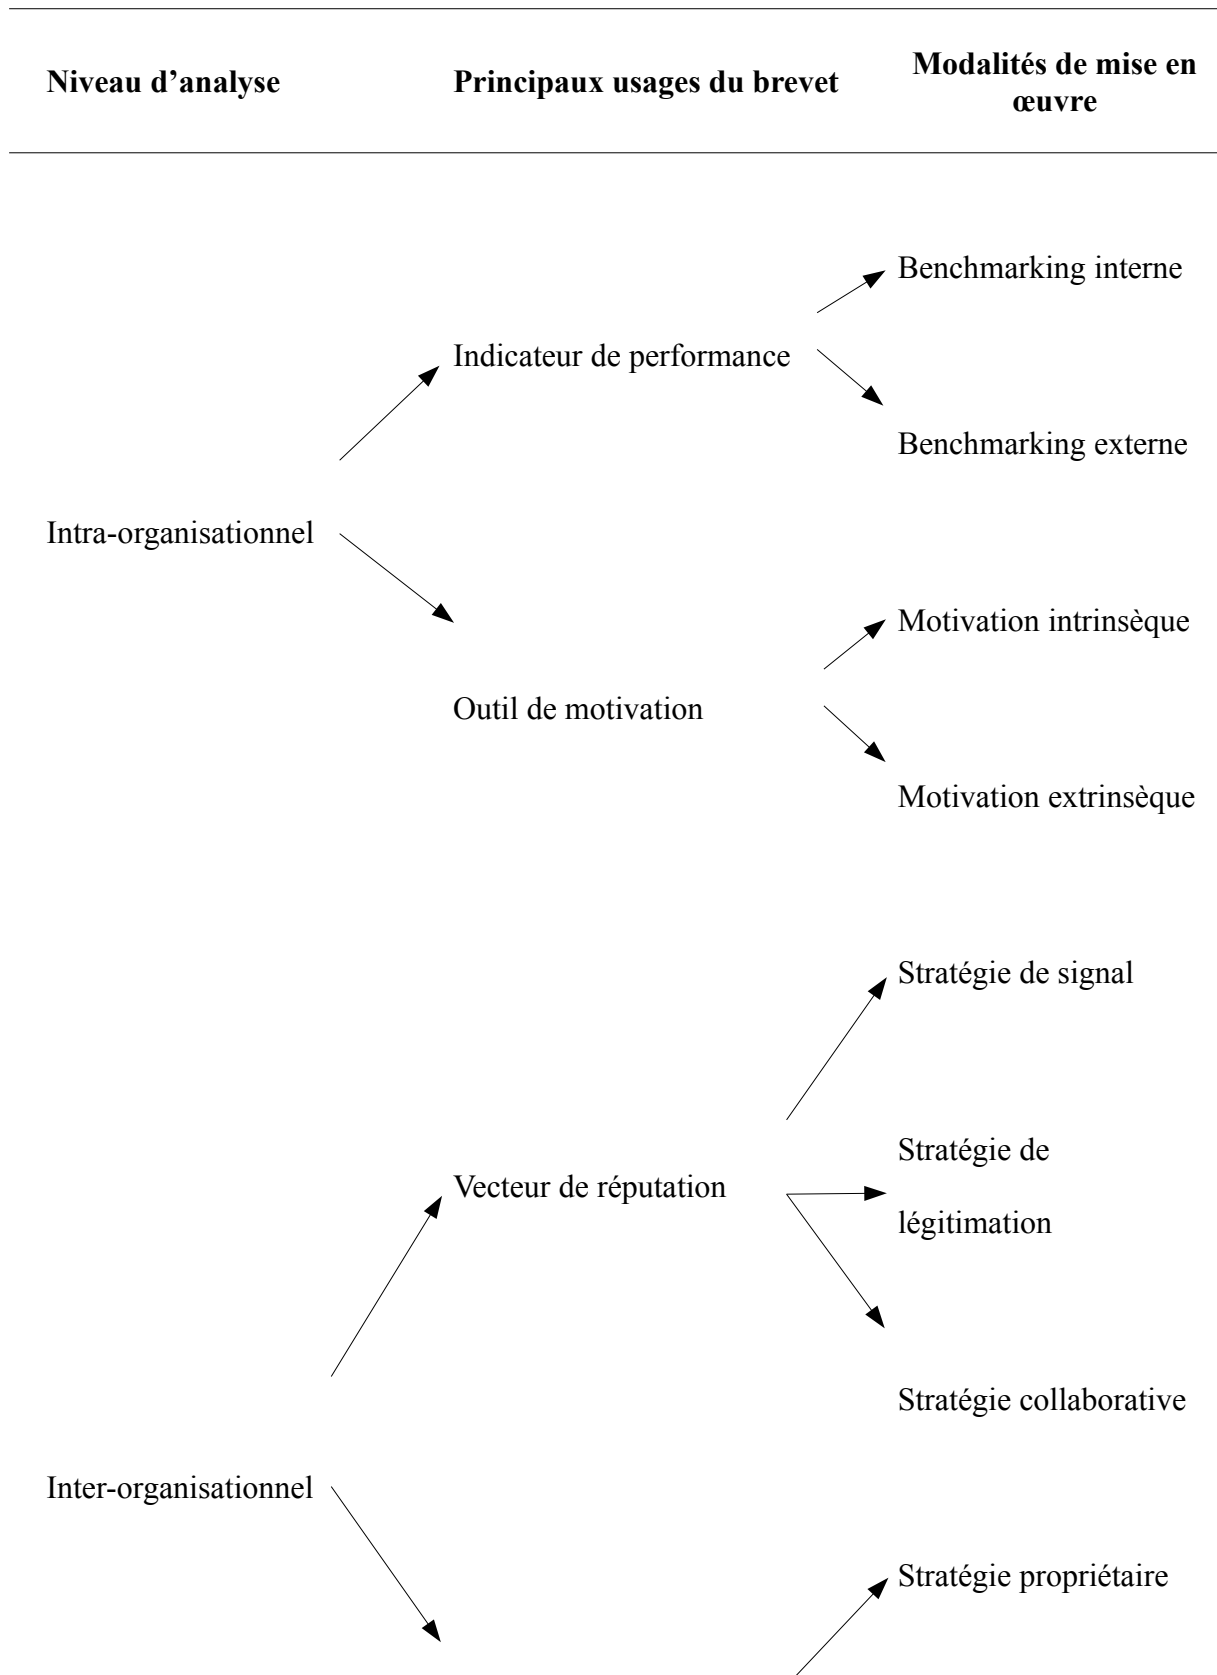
Niveau d'analyse | Principaux usages du brevet | Modalités de mise en œuvre

Benchmarking interne

Indicateur de performance

Benchmarking externe

Intra-organisationnel

Motivation intrinsèque

Outil de motivation

Motivation extrinsèque

Stratégie de signal

Stratégie de légitimation

Vecteur de réputation

Stratégie collaborative

Inter-organisationnel

Stratégie propriétaire